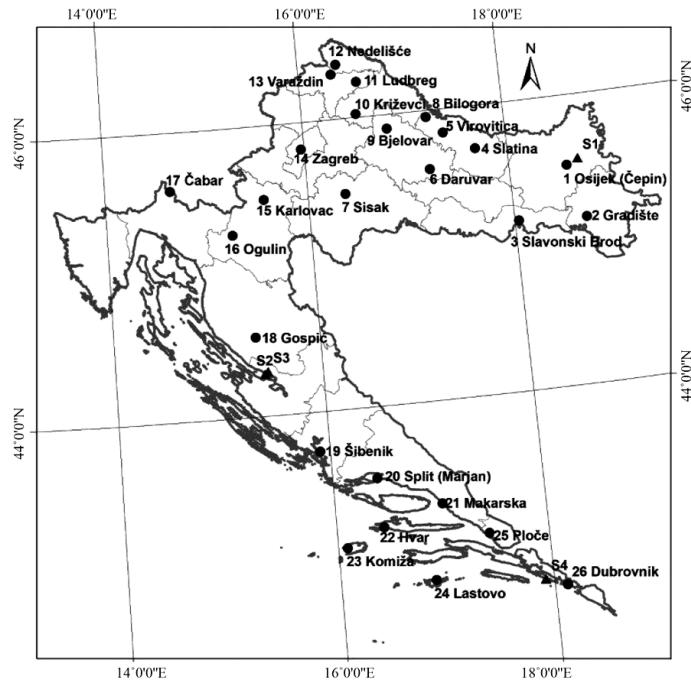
14°0'0"E
16°0'0"E
18°0'0"E
N
46°0'0"N
46°0'0"N
44°0'0"N
44°0'0"N
12 Nedelišće
13 Varaždin
11 Ludbreg
10 Križevci
8 Bilogora
5 Virovitica
9 Bjelovar
4 Slatina
S1
14 Zagreb
6 Daruvar
1 Osijek (Čepin)
17 Čabar
15 Karlovac
7 Sisak
2 Gradište
3 Slavonski Brod
16 Ogulin
18 Gospić
S2
S3
19 Šibenik
20 Split (Marjan)
21 Makarska
22 Hvar
25 Ploče
23 Komiža
S4
26 Dubrovnik
24 Lastovo
14°0'0"E
16°0'0"E
18°0'0"E